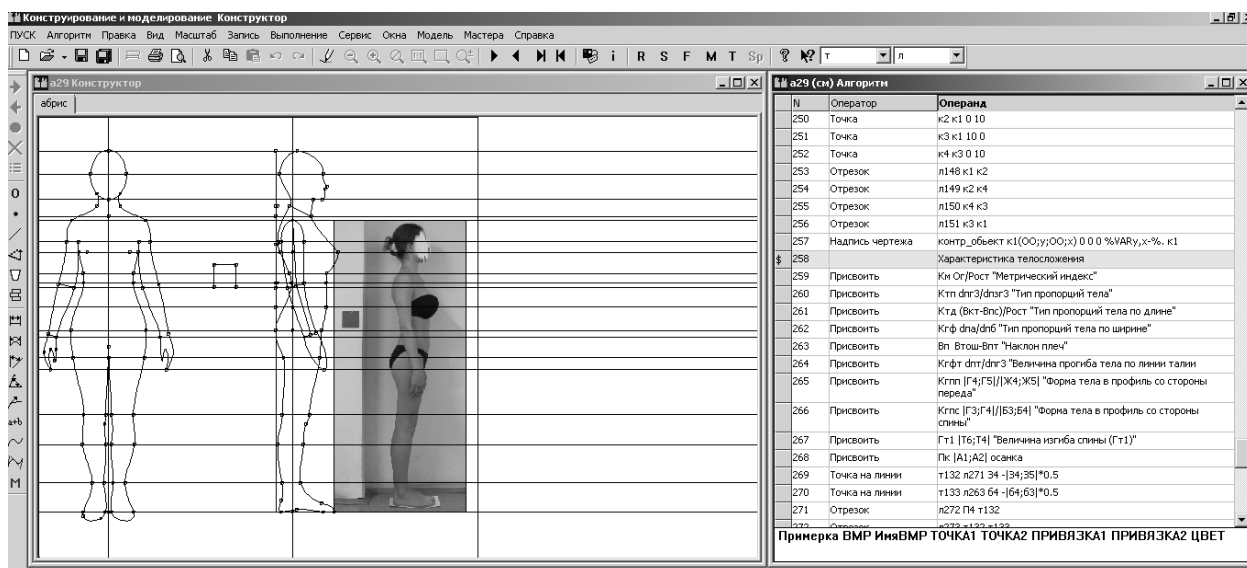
Конструирование и моделирование Конструктор

ПУСК Алгоритм Правка Вид Масштаб Запись Выполнение Сервис Окна Модель Мастера Справка

R S F M T Sp т л

a29 Конструктор

абрис

O
M

a29 (см) Алгоритм

| N | Оператор | Операнд |
|---|---|---|
| 250 | Точка | к2 к1 0 10 |
| 251 | Точка | к3 к1 10 0 |
| 252 | Точка | к4 к3 0 10 |
| 253 | Отрезок | л148 к1 к2 |
| 254 | Отрезок | л149 к2 к4 |
| 255 | Отрезок | л150 к4 к3 |
| 256 | Отрезок | л151 к3 к1 |
| 257 | Надпись чертежа | контр_обьект к1(ОО;у;ОО;х) 0 0 0 %VARy,x-%. к1 |
| $ 258 | | Характеристика телосложения |
| 259 | Присвоить | Км Ог/Рост "Метрический индекс" |
| 260 | Присвоить | Ктп dпг3/dпзг3 "Тип пропорций тела" |
| 261 | Присвоить | Ктд (Вкт-Впс)/Рост "Тип пропорций тела по длине" |
| 262 | Присвоить | Кгф dпа/dпб "Тип пропорций тела по ширине" |
| 263 | Присвоить | Вп Втош-Впт "Наклон плеч" |
| 264 | Присвоить | Кгфт dпт/dпг3 "Величина прогиба тела по линии талии |
| 265 | Присвоить | Кгпп \|Г4;Г5\|/\|Ж4;Ж5\| "Форма тела в профиль со стороны переда" |
| 266 | Присвоить | Кгпс \|Г3;Г4\|/\|Б3;Б4\| "Форма тела в профиль со стороны спины" |
| 267 | Присвоить | Гт1 \|Т6;Т4\| "Величина изгиба спины (Гт1)" |
| 268 | Присвоить | Пк \|А1;А2\| осанка |
| 269 | Точка на линии | т132 л271 34 -\|34;35\|*0.5 |
| 270 | Точка на линии | т133 л263 64 -\|64;63\|*0.5 |
| 271 | Отрезок | л272 П4 т132 |
| 272 | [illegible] | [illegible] |

Примерка ВМР ИмяВМР ТОЧКА1 ТОЧКА2 ПРИВЯЗКА1 ПРИВЯЗКА2 ЦВЕТ